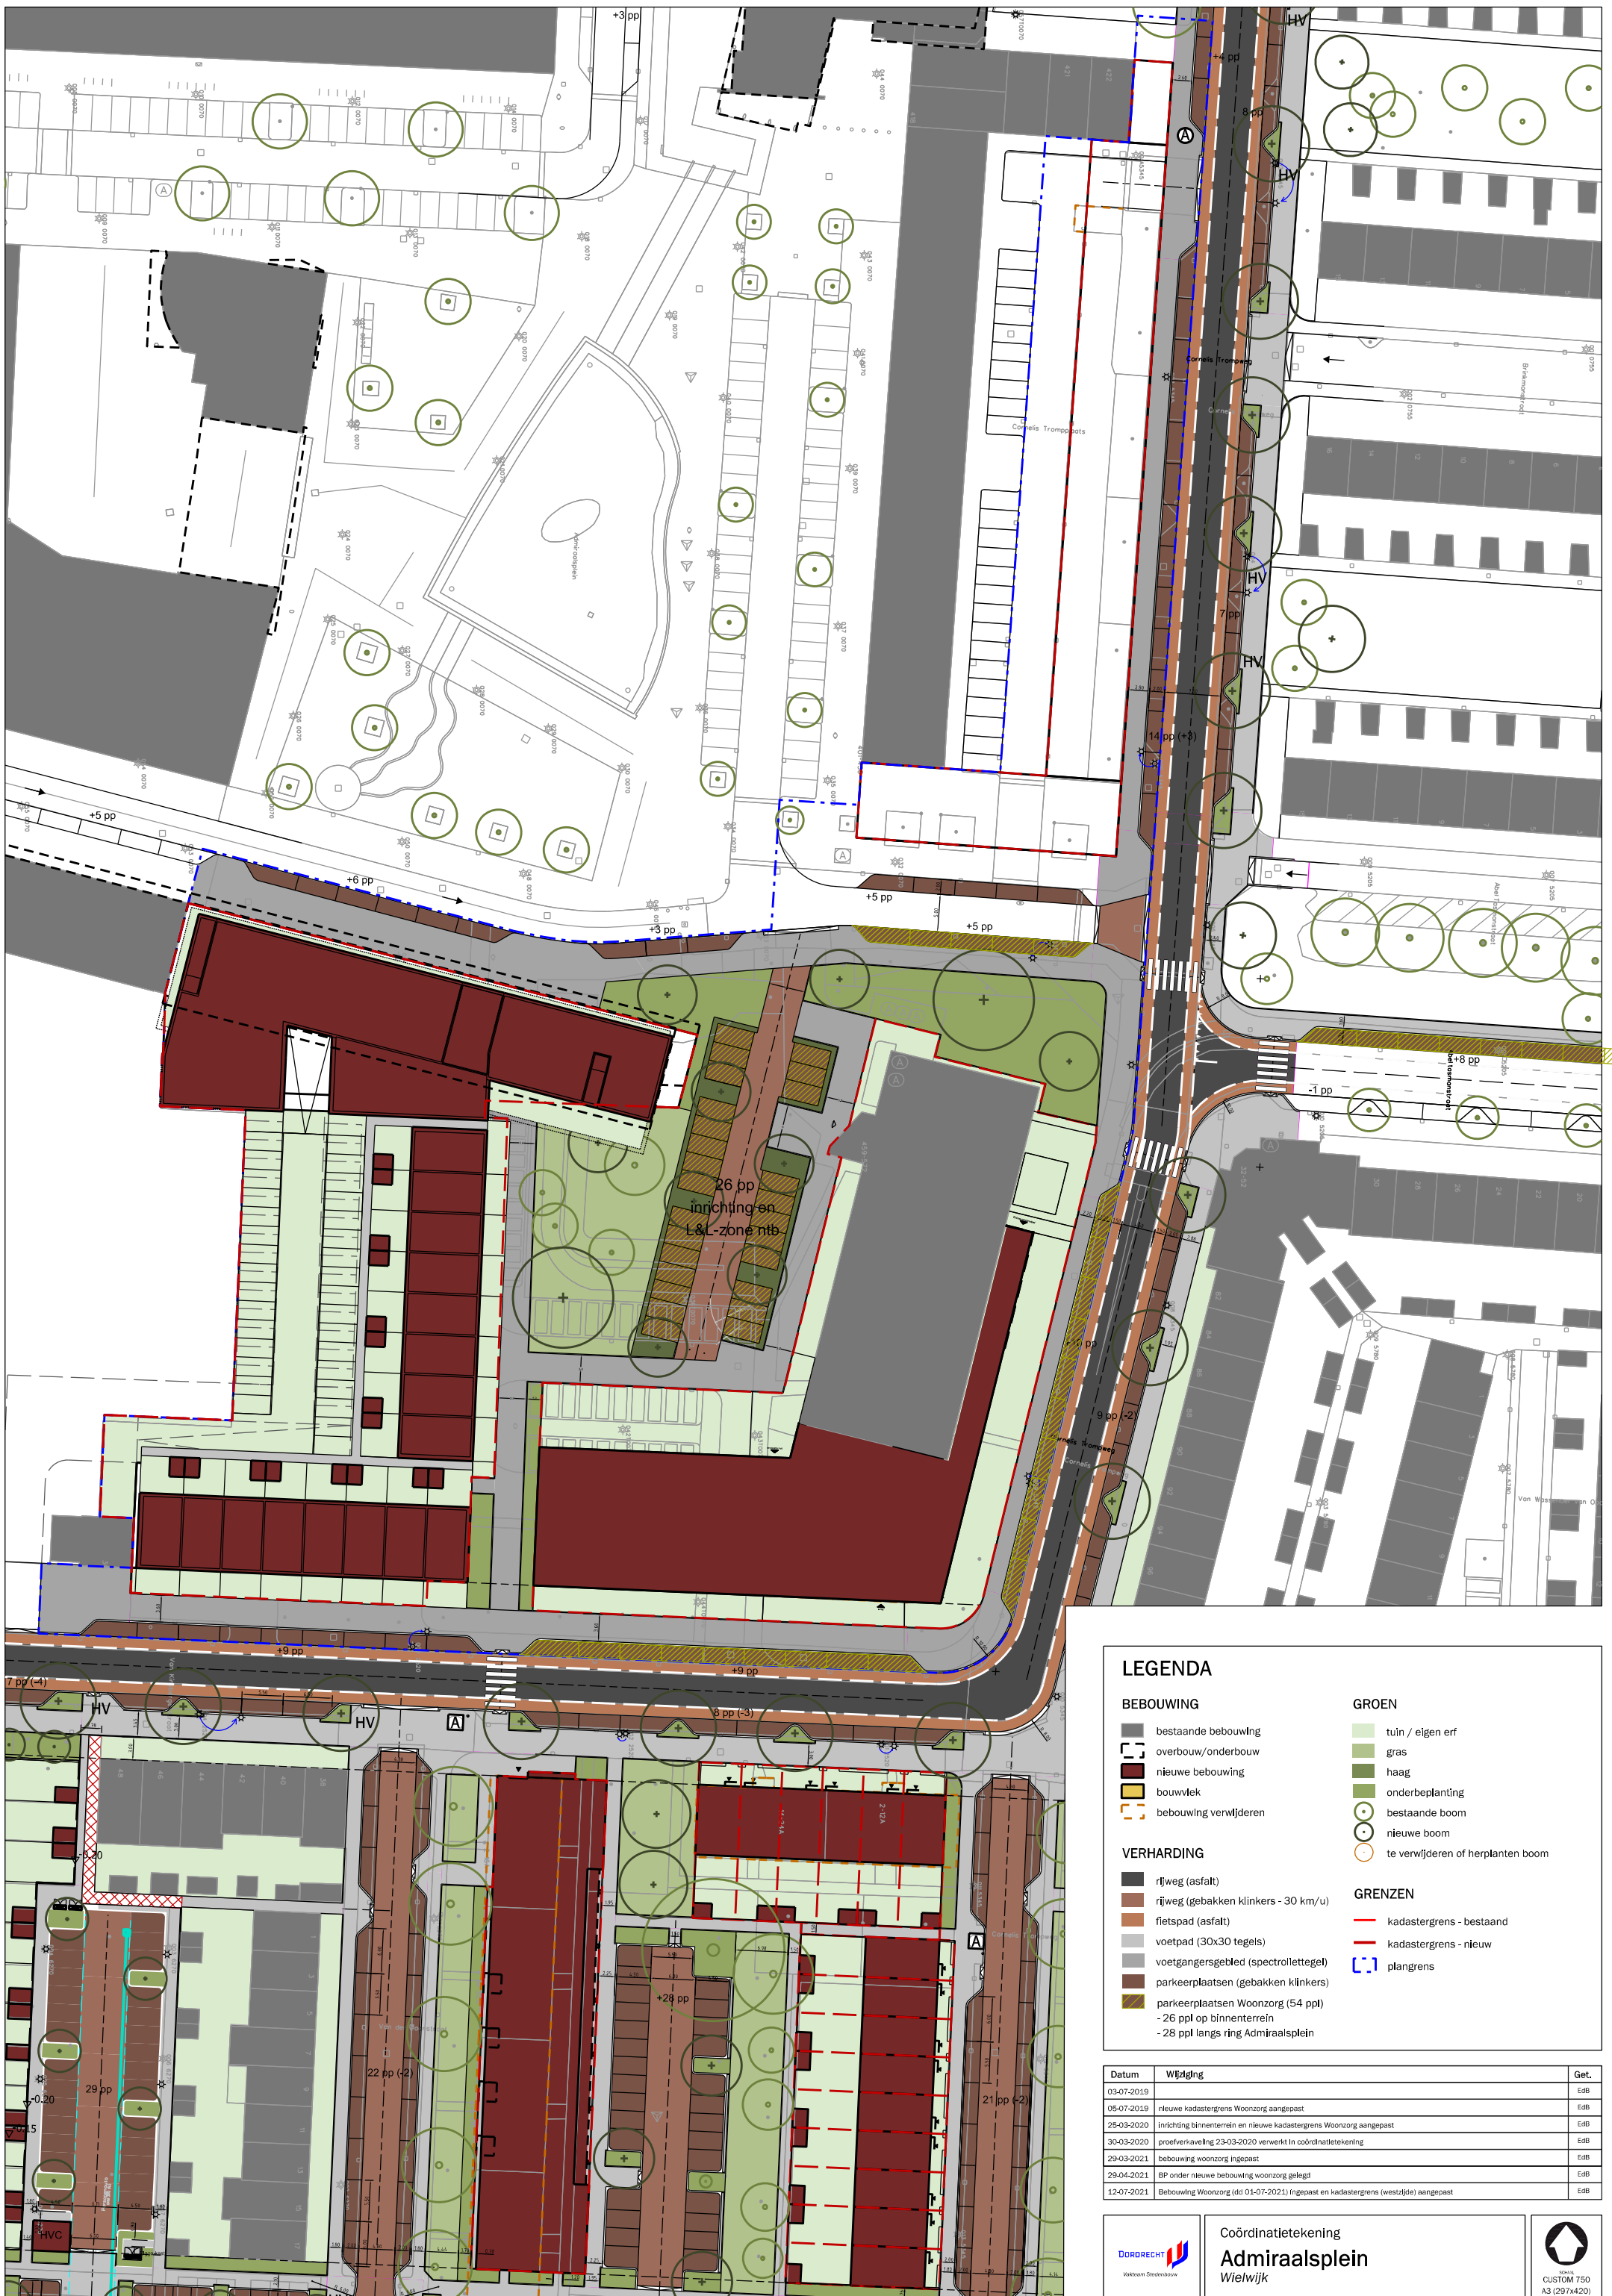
+3 pp
+4 pp
HV
8 pp
HV
HV
7 pp
HV
14 pp (+3)
+5 pp
+6 pp
+3 pp
+5 pp
+5 pp
+8 pp
-1 pp
26 pp
inrichting en
L&L-zone ntb
+10 pp
9 pp (-2)
+9 pp
+9 pp
7 pp (-4)
HV
HV
8 pp (-3)
29 pp
22 pp (-2)
+28 pp
21 pp (-2)
HVC
Cornelis Tromppoots
Cornelis Trompweg
Admiraalsplein

LEGENDA

BEBOUWING
bestaande bebouwing
overbouw/onderbouw
nieuwe bebouwing
bouwvlek
bebouwing verwijderen

VERHARDING
rijweg (asfalt)
rijweg (gebakken klinkers - 30 km/u)
fietspad (asfalt)
voetpad (30x30 tegels)
voetgangersgebied (spectrolletegel)
parkeerplaatsen (gebakken klinkers)
parkeerplaatsen Woonzorg (54 ppl)
- 26 ppl op binnenterrein
- 28 ppl langs ring Admiraalsplein

GROEN
tuin / eigen erf
gras
haag
onderbeplanting
bestaande boom
nieuwe boom
te verwijderen of herplanten boom

GRENZEN
kadastergrens - bestaand
kadastergrens - nieuw
plangrens

| Datum | Wijziging | Get. |
|---|---|---|
| 03-07-2019 | | EdB |
| 05-07-2019 | nieuwe kadastergrens Woonzorg aangepast | EdB |
| 25-03-2020 | inrichting binnenterrein en nieuwe kadastergrens Woonzorg aangepast | EdB |
| 30-03-2020 | proefverkaveling 23-03-2020 verwerkt in coördinatietekening | EdB |
| 29-03-2021 | bebouwing woonzorg ingepast | EdB |
| 29-04-2021 | BP onder nieuwe bebouwing woonzorg gelegd | EdB |
| 12-07-2021 | Bebouwing Woonzorg (dd 01-07-2021) ingepast en kadastergrens (westzijde) aangepast | EdB |

DORDRECHT
Coördinatietekening
Admiraalsplein
Wielwijk
CUSTOM 750
A3 (297x420)